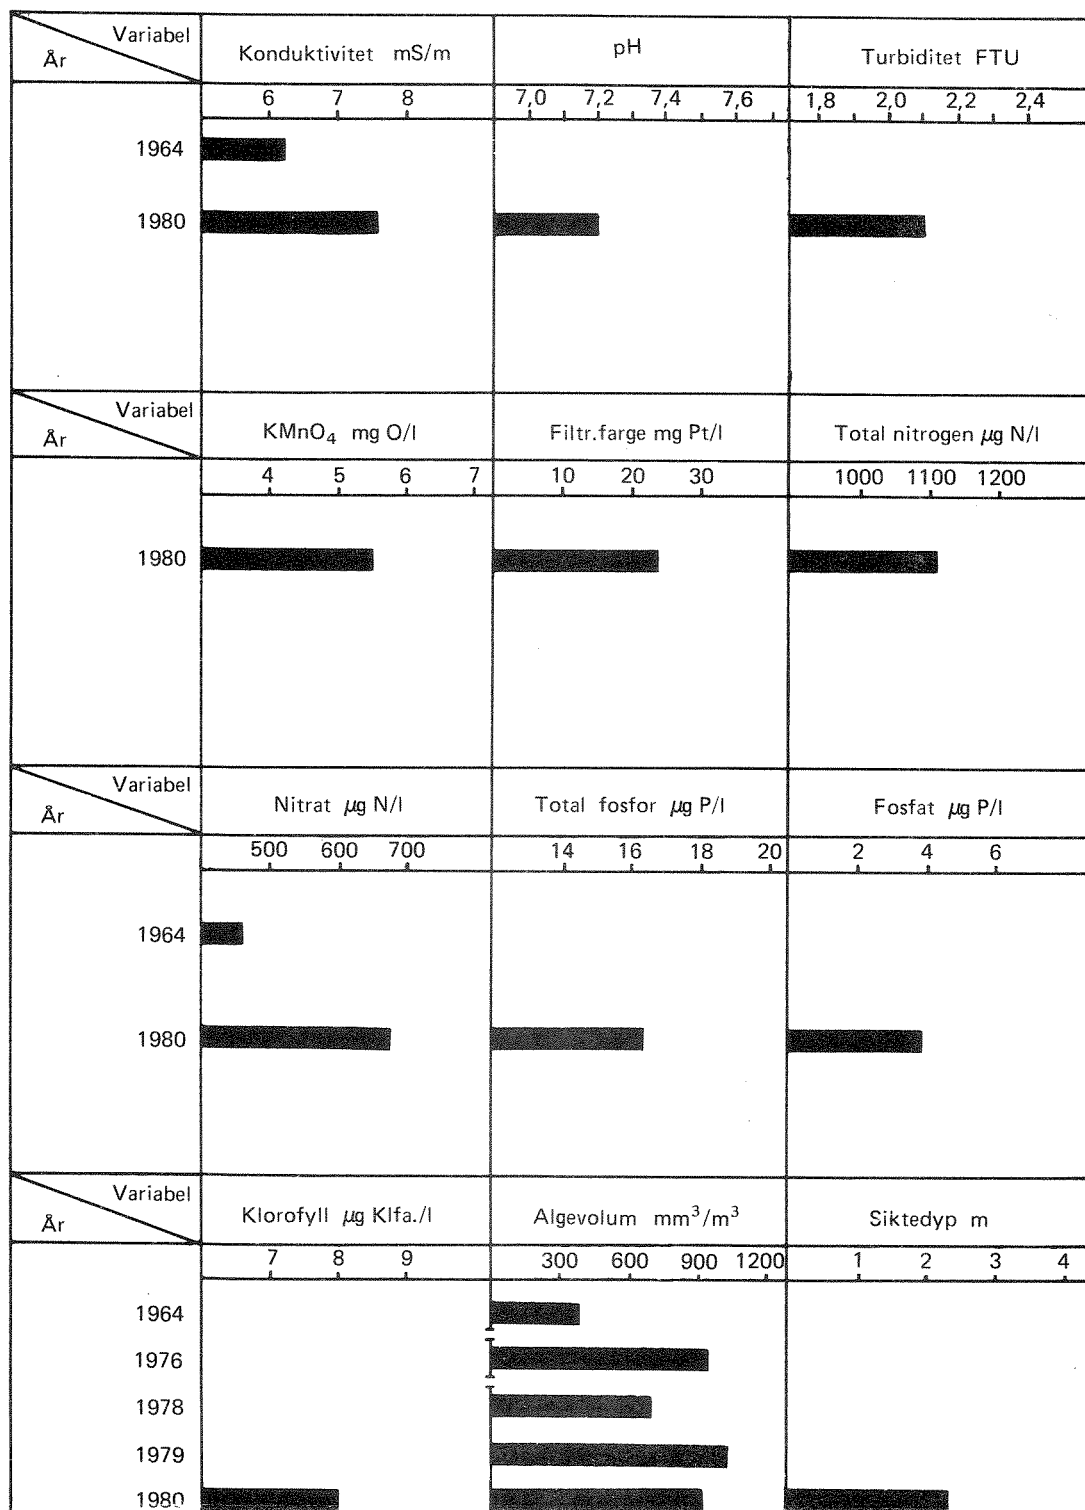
| Variabel / År | Konduktivitet mS/m | pH | Turbiditet FTU |
|---|---|---|---|
| | 6 7 8 | 7,0 7,2 7,4 7,6 | 1,8 2,0 2,2 2,4 |
| 1964 | | | |
| 1980 | | | |

| Variabel / År | $KMnO_4$ mg O/l | Filtr.farge mg Pt/l | Total nitrogen $\mu g$ N/l |
|---|---|---|---|
| | 4 5 6 7 | 10 20 30 | 1000 1100 1200 |
| 1980 | | | |

| Variabel / År | Nitrat $\mu g$ N/l | Total fosfor $\mu g$ P/l | Fosfat $\mu g$ P/l |
|---|---|---|---|
| | 500 600 700 | 14 16 18 20 | 2 4 6 |
| 1964 | | | |
| 1980 | | | |

| Variabel / År | Klorofyll $\mu g$ Klfa./l | Algevolum $mm^3/m^3$ | Siktedyp m |
|---|---|---|---|
| | 7 8 9 | 300 600 900 1200 | 1 2 3 4 |
| 1964 | | | |
| 1976 | | | |
| 1978 | | | |
| 1979 | | | |
| 1980 | | | |